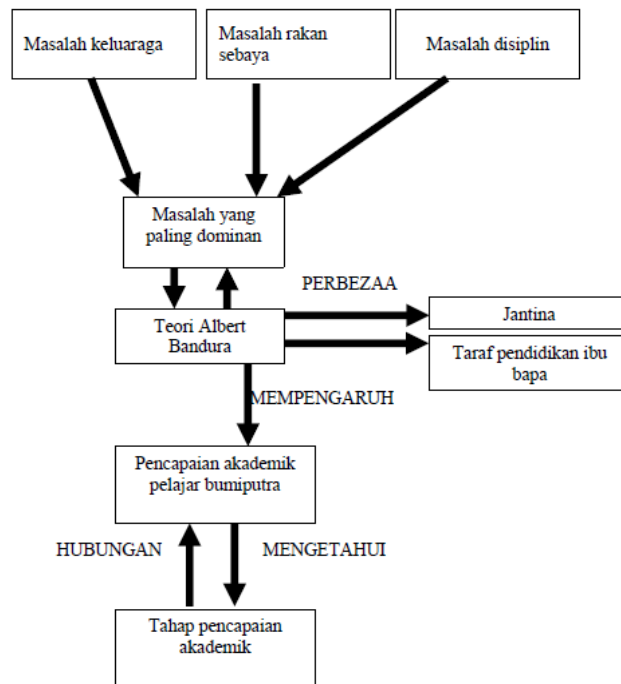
Masalah keluaraga

Masalah rakan sebaya

Masalah disiplin

Masalah yang paling dominan

PERBEZAA

Teori Albert Bandura

Jantina

Taraf pendidikan ibu bapa

MEMPENGARUH

Pencapaian akademik pelajar bumiputra

HUBUNGAN

MENGETAHUI

Tahap pencapaian akademik